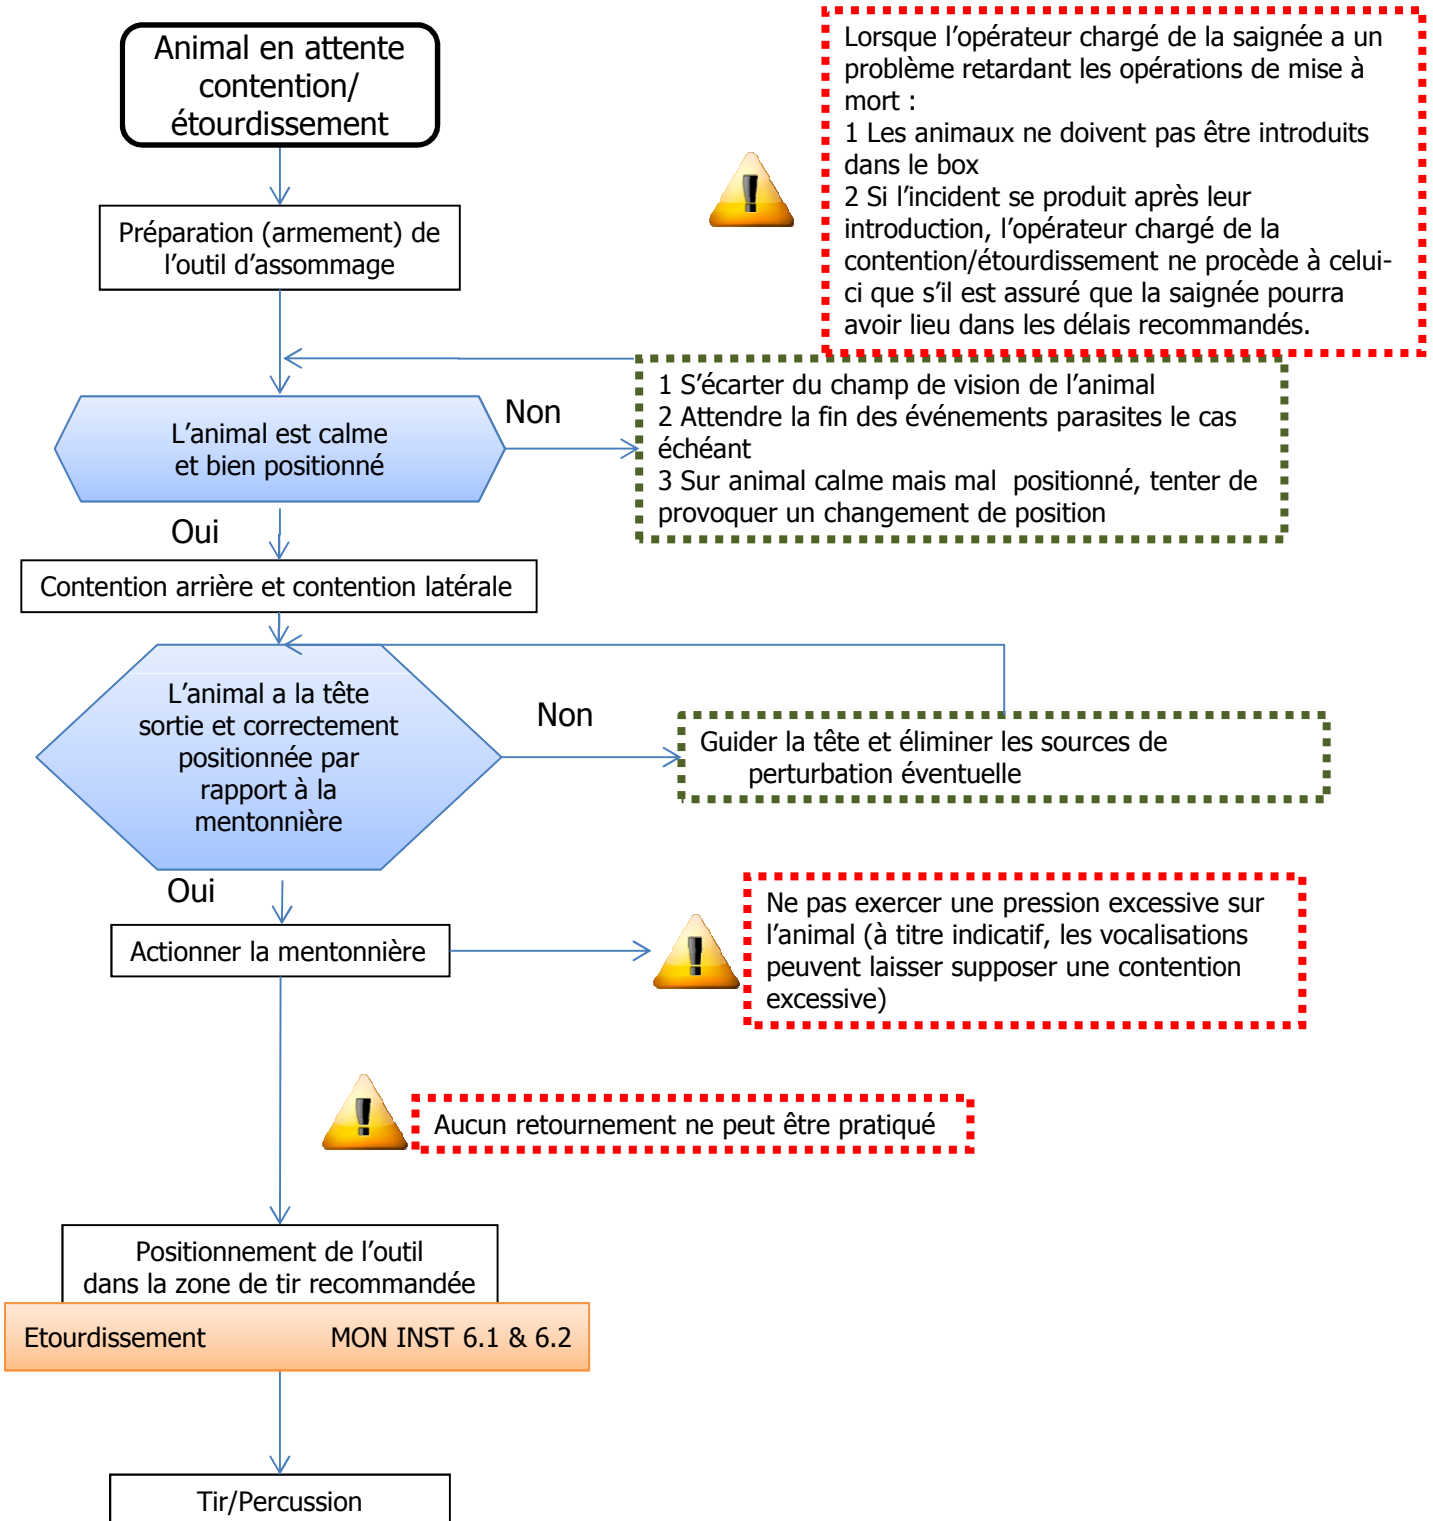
Animal en attente contention/ étourdissement

Lorsque l'opérateur chargé de la saignée a un problème retardant les opérations de mise à mort :
1 Les animaux ne doivent pas être introduits dans le box
2 Si l'incident se produit après leur introduction, l'opérateur chargé de la contention/étourdissement ne procède à celui-ci que s'il est assuré que la saignée pourra avoir lieu dans les délais recommandés.

Préparation (armement) de l'outil d'assommage

L'animal est calme et bien positionné

Non

1 S'écarter du champ de vision de l'animal
2 Attendre la fin des événements parasites le cas échéant
3 Sur animal calme mais mal positionné, tenter de provoquer un changement de position

Oui

Contention arrière et contention latérale

L'animal a la tête sortie et correctement positionnée par rapport à la mentonnière

Non

Guider la tête et éliminer les sources de perturbation éventuelle

Oui

Actionner la mentonnière

Ne pas exercer une pression excessive sur l'animal (à titre indicatif, les vocalisations peuvent laisser supposer une contention excessive)

Aucun retournement ne peut être pratiqué

Positionnement de l'outil dans la zone de tir recommandée

Etourdissement MON INST 6.1 & 6.2

Tir/Percussion